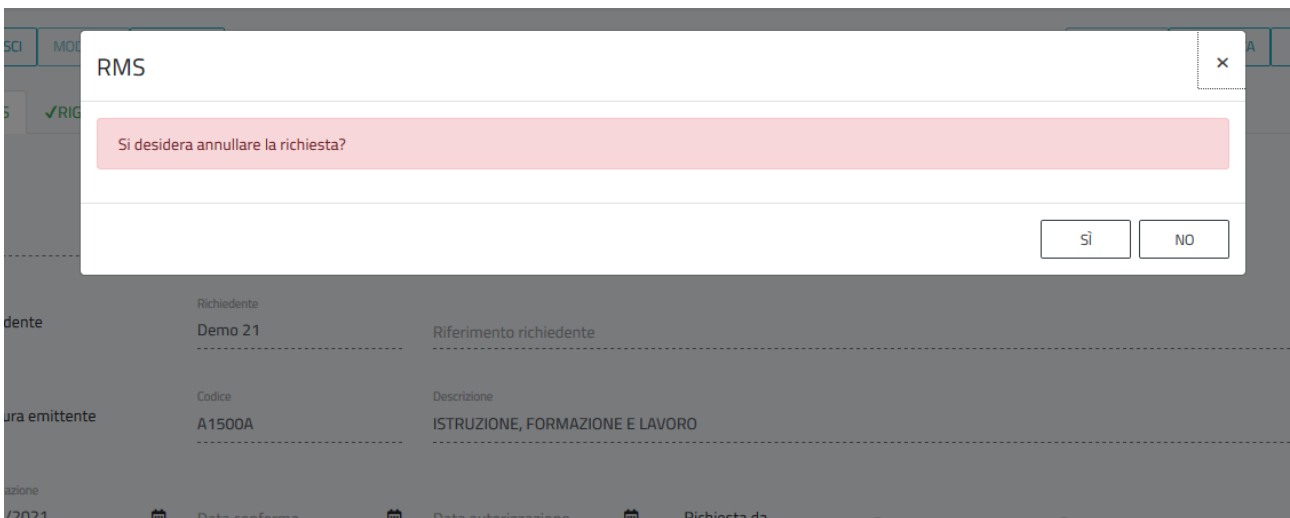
SCI MOI A

S ✓RIG

RMS ×

Si desidera annullare la richiesta?

SÌ NO

dente

Richiedente
Demo 21

Riferimento richiedente

ura emittente

Codice
A1500A

Descrizione
ISTRUZIONE, FORMAZIONE E LAVORO

azione
/2021

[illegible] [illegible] Richiesta da